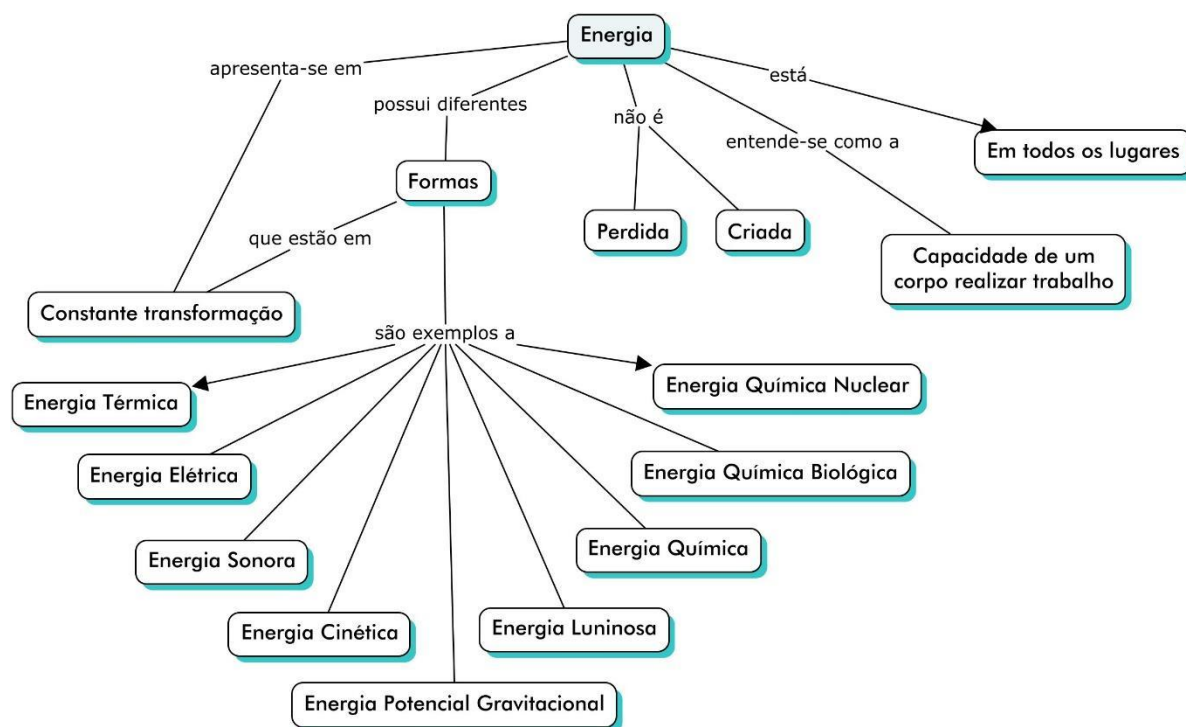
Energia

apresenta-se em

possui diferentes

não é

entende-se como a

está

Em todos os lugares

Formas

Perdida

Criada

Capacidade de um corpo realizar trabalho

que estão em

Constante transformação

são exemplos a

Energia Térmica

Energia Química Nuclear

Energia Elétrica

Energia Química Biológica

Energia Sonora

Energia Química

Energia Cinética

Energia Luninosa

Energia Potencial Gravitacional